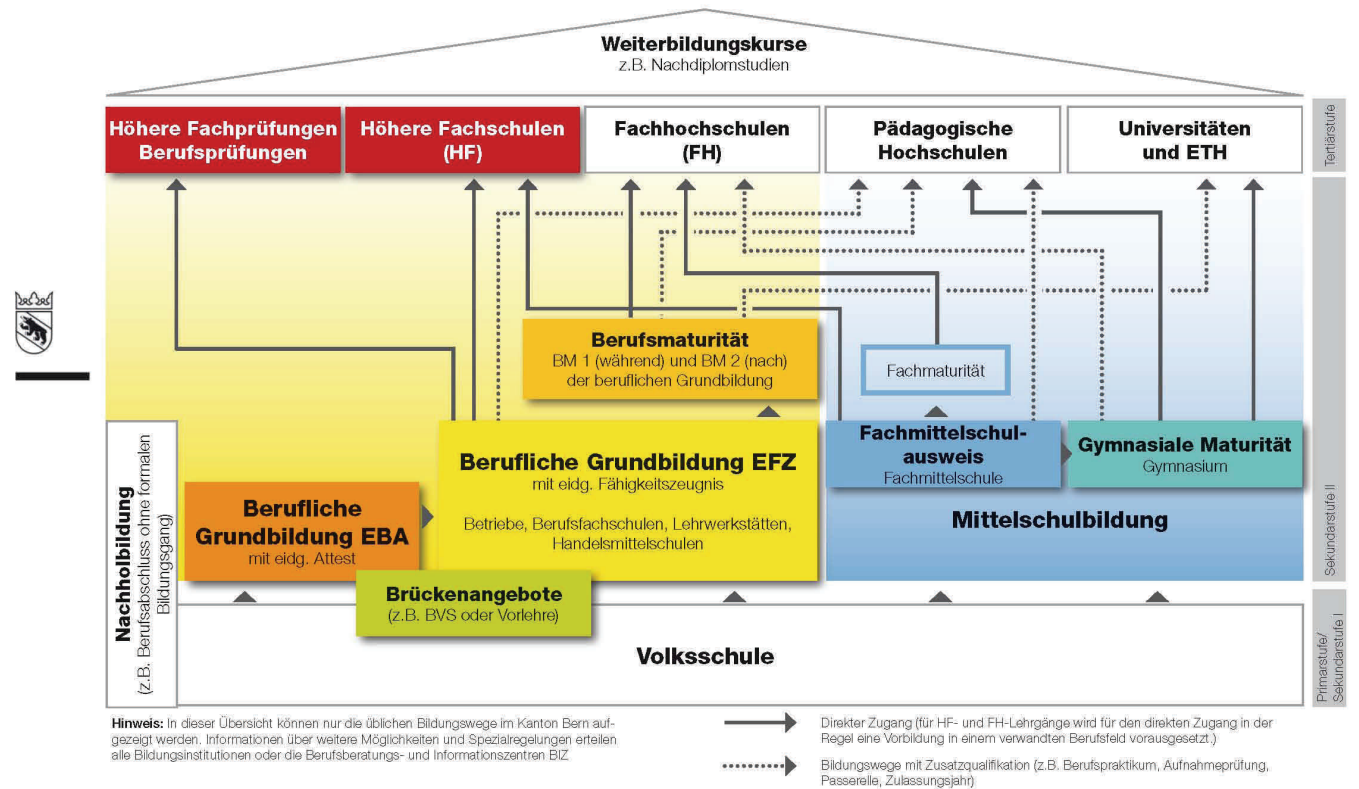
Weiterbildungskurse
z.B. Nachdiplomstudien

Höhere Fachprüfungen Berufsprüfungen

Höhere Fachschulen (HF)

Fachhochschulen (FH)

Pädagogische Hochschulen

Universitäten und ETH

Tertiärstufe

Berufsmaturität
BM 1 (während) und BM 2 (nach) der beruflichen Grundbildung

Fachmaturität

Nachholbildung
(z.B. Berufsabschluss ohne formalen Bildungsgang)

Berufliche Grundbildung EBA
mit eidg. Attest

Berufliche Grundbildung EFZ
mit eidg. Fähigkeitszeugnis

Betriebe, Berufsfachschulen, Lehrwerkstätten, Handelsmittelschulen

Fachmittelschulausweis
Fachmittelschule

Gymnasiale Maturität
Gymnasium

Mittelschulbildung

Sekundarstufe II

Brückenangebote
(z.B. BVS oder Vorlehre)

Volksschule

Primarstufe/ Sekundarstufe I

Hinweis: In dieser Übersicht können nur die üblichen Bildungswege im Kanton Bern aufgezeigt werden. Informationen über weitere Möglichkeiten und Spezialregelungen erteilen alle Bildungsinstitutionen oder die Berufsberatungs- und Informationszentren BIZ

Direkter Zugang (für HF- und FH-Lehrgänge wird für den direkten Zugang in der Regel eine Vorbildung in einem verwandten Berufsfeld vorausgesetzt.)

Bildungswege mit Zusatzqualifikation (z.B. Berufspraktikum, Aufnahmeprüfung, Passerelle, Zulassungsjahr)